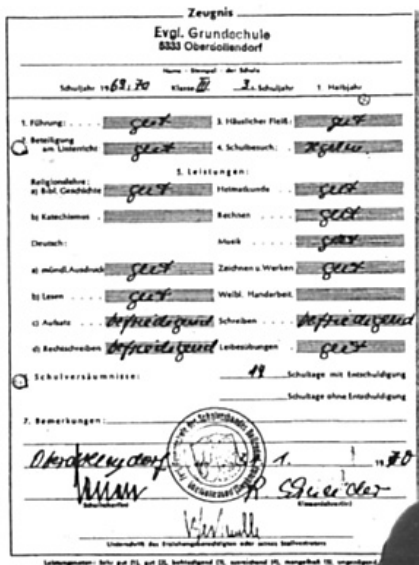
Zeugnis

Evgl. Grundschule
5333 Oberdollendorf

Name · Stempel · der Schule

Schuljahr 19 69/70 Klasse III 3. Schuljahr 1. Halbjahr

1. Führung: gut
2. Beteiligung am Unterricht gut
3. Häuslicher Fleiß: gut
4. Schulbesuch: regelm.

5. Leistungen:

Religionslehre: a) Bibl. Geschichte gut
b) Katechismus
Deutsch:
a) mündl. Ausdruck gut
b) Lesen gut
c) Aufsatz befriedigend
d) Rechtschreiben befriedigend

Heimatkunde gut
Rechnen gut
Musik gut
Zeichnen u. Werken gut
Weibl. Handarbeit
Schreiben befriedigend
Leibesübungen gut

6. Schulversäumnisse: 19 Schultage mit Entschuldigung
Schultage ohne Entschuldigung

7. Bemerkungen:

Oberdollendorf, 1. 1. 1970

Schulleiter

Klassenlehrer

Unterschrift des Erziehungsberechtigten oder seines Stellvertreters

Leistungsnoten: Sehr gut (1), gut (2), befriedigend (3), ausreichend (4), mangelhaft (5), ungenügend (6)